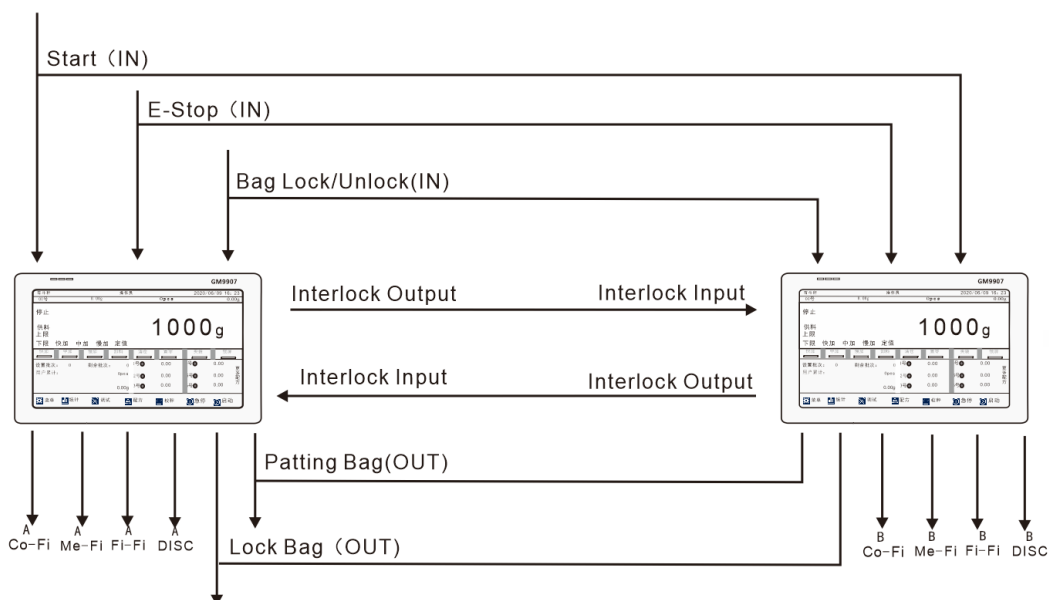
Start（IN）

E-Stop（IN）

Bag Lock/Unlock(IN)

GM9907

停止

1000g

GM9907

停止

1000g

Interlock Output

Interlock Input

Interlock Input

Interlock Output

Patting Bag(OUT)

Lock Bag（OUT)

A
Co-Fi

A
Me-Fi

A
Fi-Fi

A
DISC

B
Co-Fi

B
Me-Fi

B
Fi-Fi

B
DISC